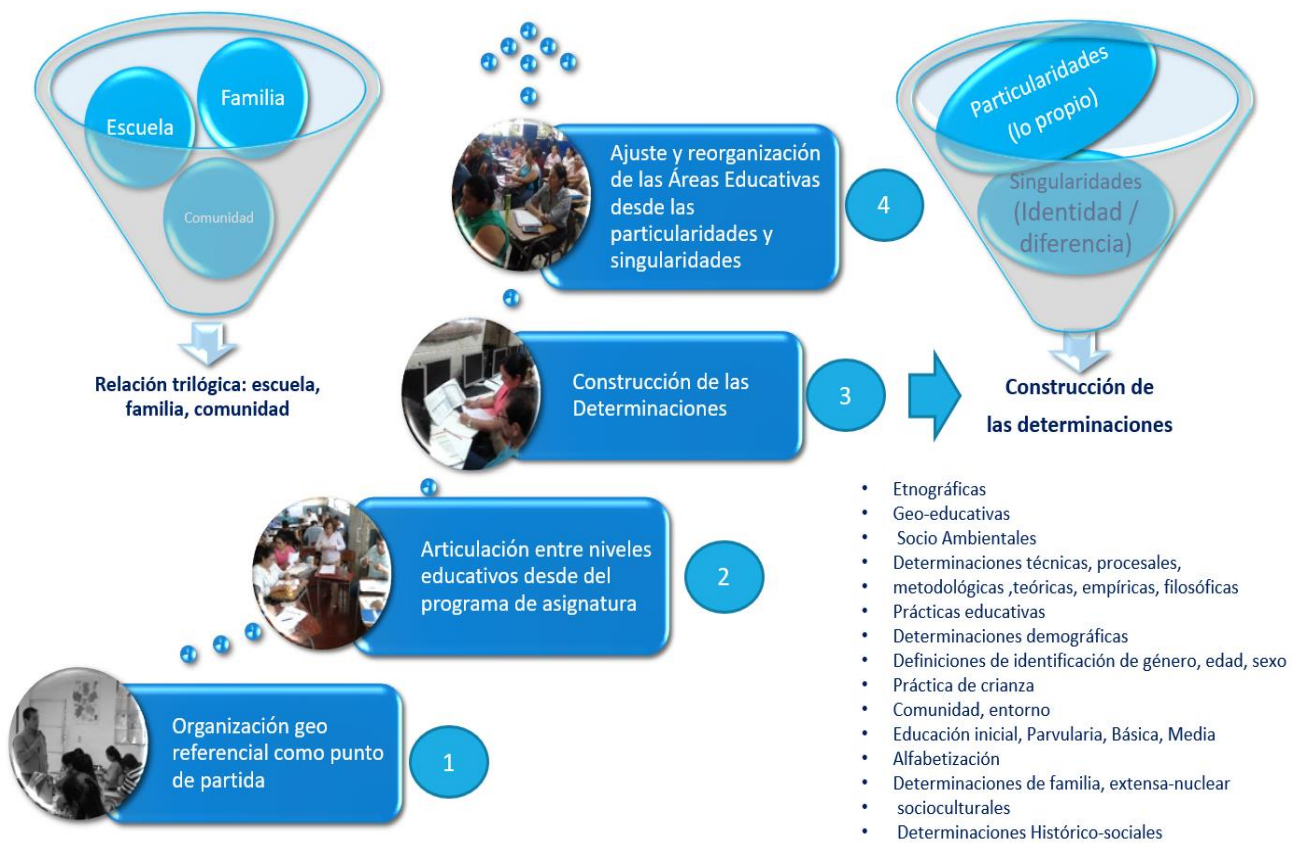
Escuela

Familia

Comunidad

Relación trilógica: escuela, familia, comunidad

Ajuste y reorganización de las Áreas Educativas desde las particularidades y singularidades

4

Particularidades (lo propio)

Singularidades (Identidad / diferencia)

Construcción de las Determinaciones

3

Construcción de las determinaciones

Articulación entre niveles educativos desde del programa de asignatura

2

Organización geo referencial como punto de partida

1

- Etnográficas
- Geo-educativas
- Socio Ambientales
- Determinaciones técnicas, procesales,
- metodológicas ,teóricas, empíricas, filosóficas
- Prácticas educativas
- Determinaciones demográficas
- Definiciones de identificación de género, edad, sexo
- Práctica de crianza
- Comunidad, entorno
- Educación inicial, Parvularia, Básica, Media
- Alfabetización
- Determinaciones de familia, extensa-nuclear
- socioculturales
- Determinaciones Histórico-sociales